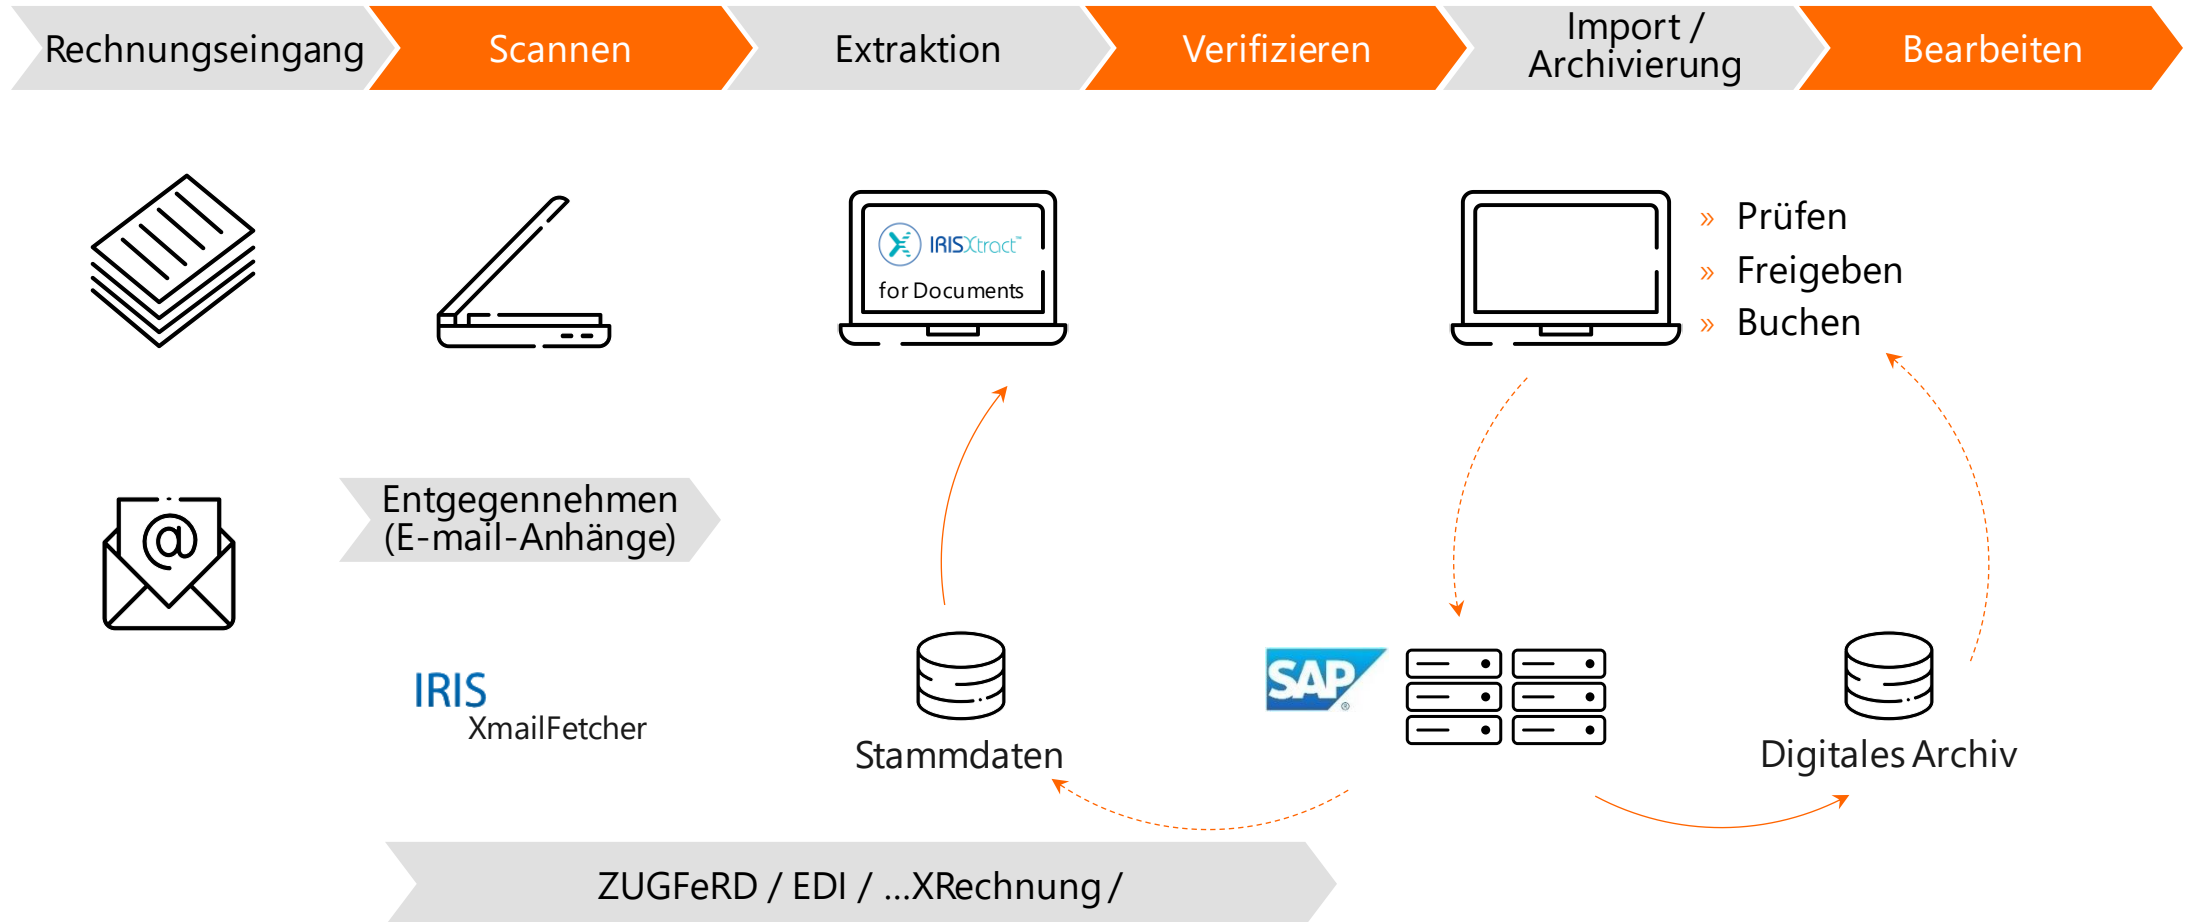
Rechnungseingang Scannen Extraktion Verifizieren Import / Archivierung Bearbeiten

IRISXtract™
for Documents

» Prüfen
» Freigeben
» Buchen

Entgegennehmen
(E-mail-Anhänge)

IRIS
XmailFetcher

Stammdaten

SAP

Digitales Archiv

ZUGFeRD / EDI / ...XRechnung /